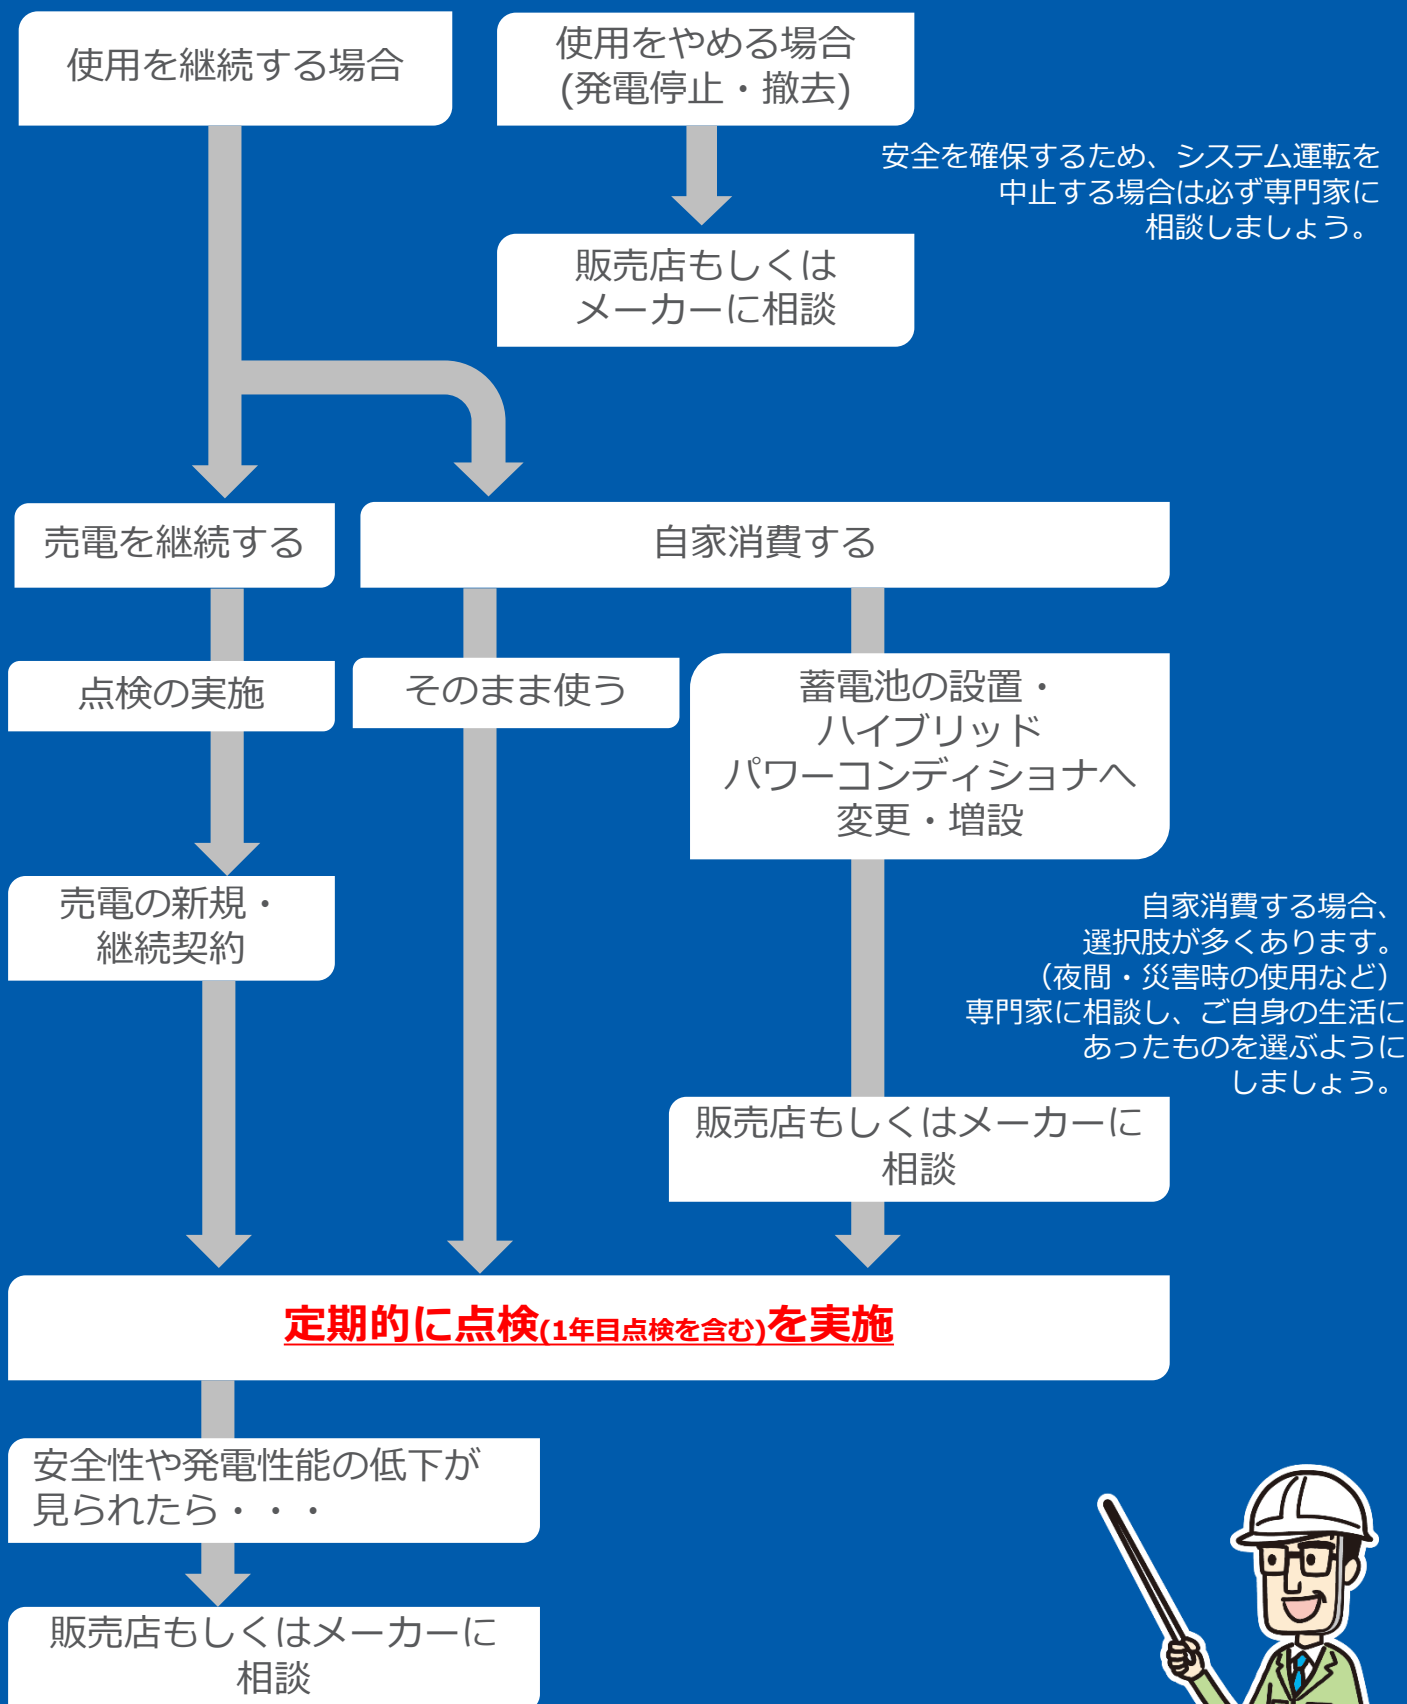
使用を継続する場合

使用をやめる場合
(発電停止・撤去)

安全を確保するため、システム運転を中止する場合は必ず専門家に相談しましょう。

販売店もしくは
メーカーに相談

売電を継続する

自家消費する

点検の実施

そのまま使う

蓄電池の設置・
ハイブリッド
パワーコンディショナへ
変更・増設

売電の新規・
継続契約

自家消費する場合、選択肢が多くあります。（夜間・災害時の使用など）専門家に相談し、ご自身の生活にあったものを選ぶようにしましょう。

販売店もしくはメーカーに
相談

定期的に点検(1年目点検を含む)を実施

安全性や発電性能の低下が
見られたら・・・

販売店もしくはメーカーに
相談